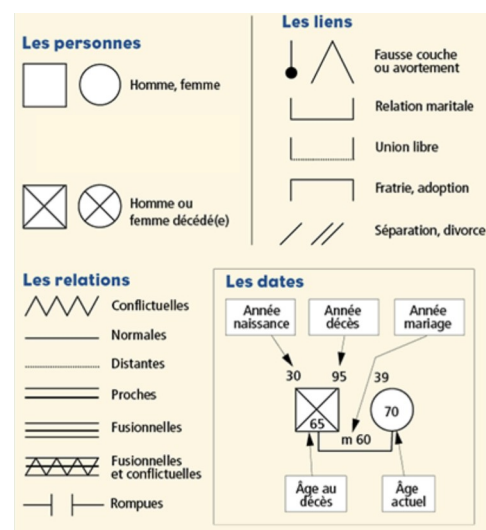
Les personnes

Homme, femme

Homme ou femme décédé(e)

Les liens

Fausse couche ou avortement

Relation maritale

Union libre

Fratrie, adoption

Séparation, divorce

Les relations

Conflictuelles

Normales

Distantes

Proches

Fusionnelles

Fusionnelles et conflictuelles

Rompues

Les dates

Année naissance

Année décès

Année mariage

30

95

39

65

70

m 60

Âge au décès

Âge actuel